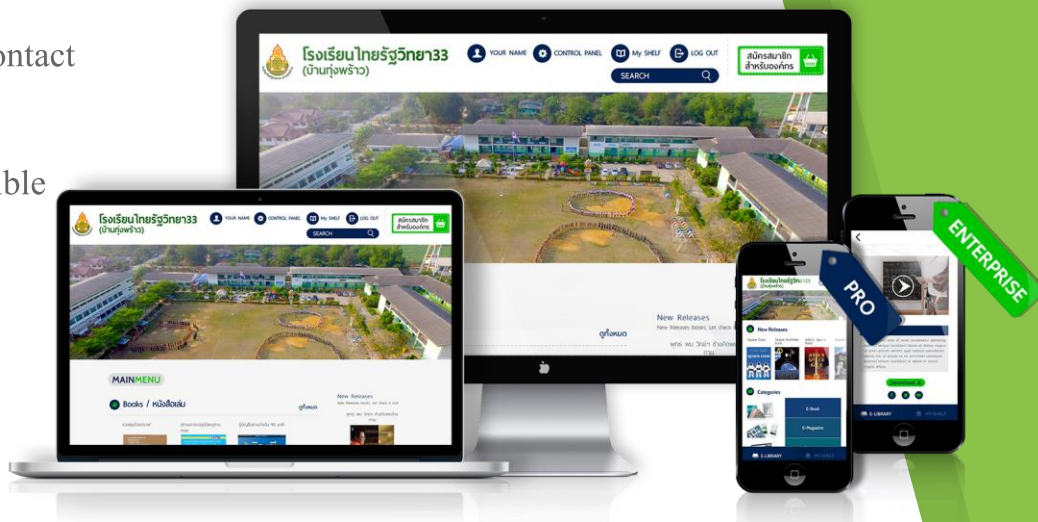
ontact

ble

โรงเรียนไทยรัฐวิทยา33 (บ้านทุ่งพร้าว)

YOUR NAME CONTROL PANEL My SHELF LOG OUT

SEARCH

สมัครสมาชิก สำหรับองค์กร

New Releases

New Releases books, Let check it out

ดูทั้งหมด

โรงเรียนไทยรัฐวิทยา33 (บ้านทุ่งพร้าว)

YOUR NAME CONTROL PANEL My SHELF LOG OUT

SEARCH

สมัครสมาชิก สำหรับองค์กร

MAINMENU

Books / หนังสือเล่ม

ดูทั้งหมด

New Releases

New Releases books, Let check it out

PRO

ENTERPRISE

New Releases

Categories

E-Book

E-Magazine

E-LIBRARY

MY SHELF

Download

E-LIBRARY

MY SHELF